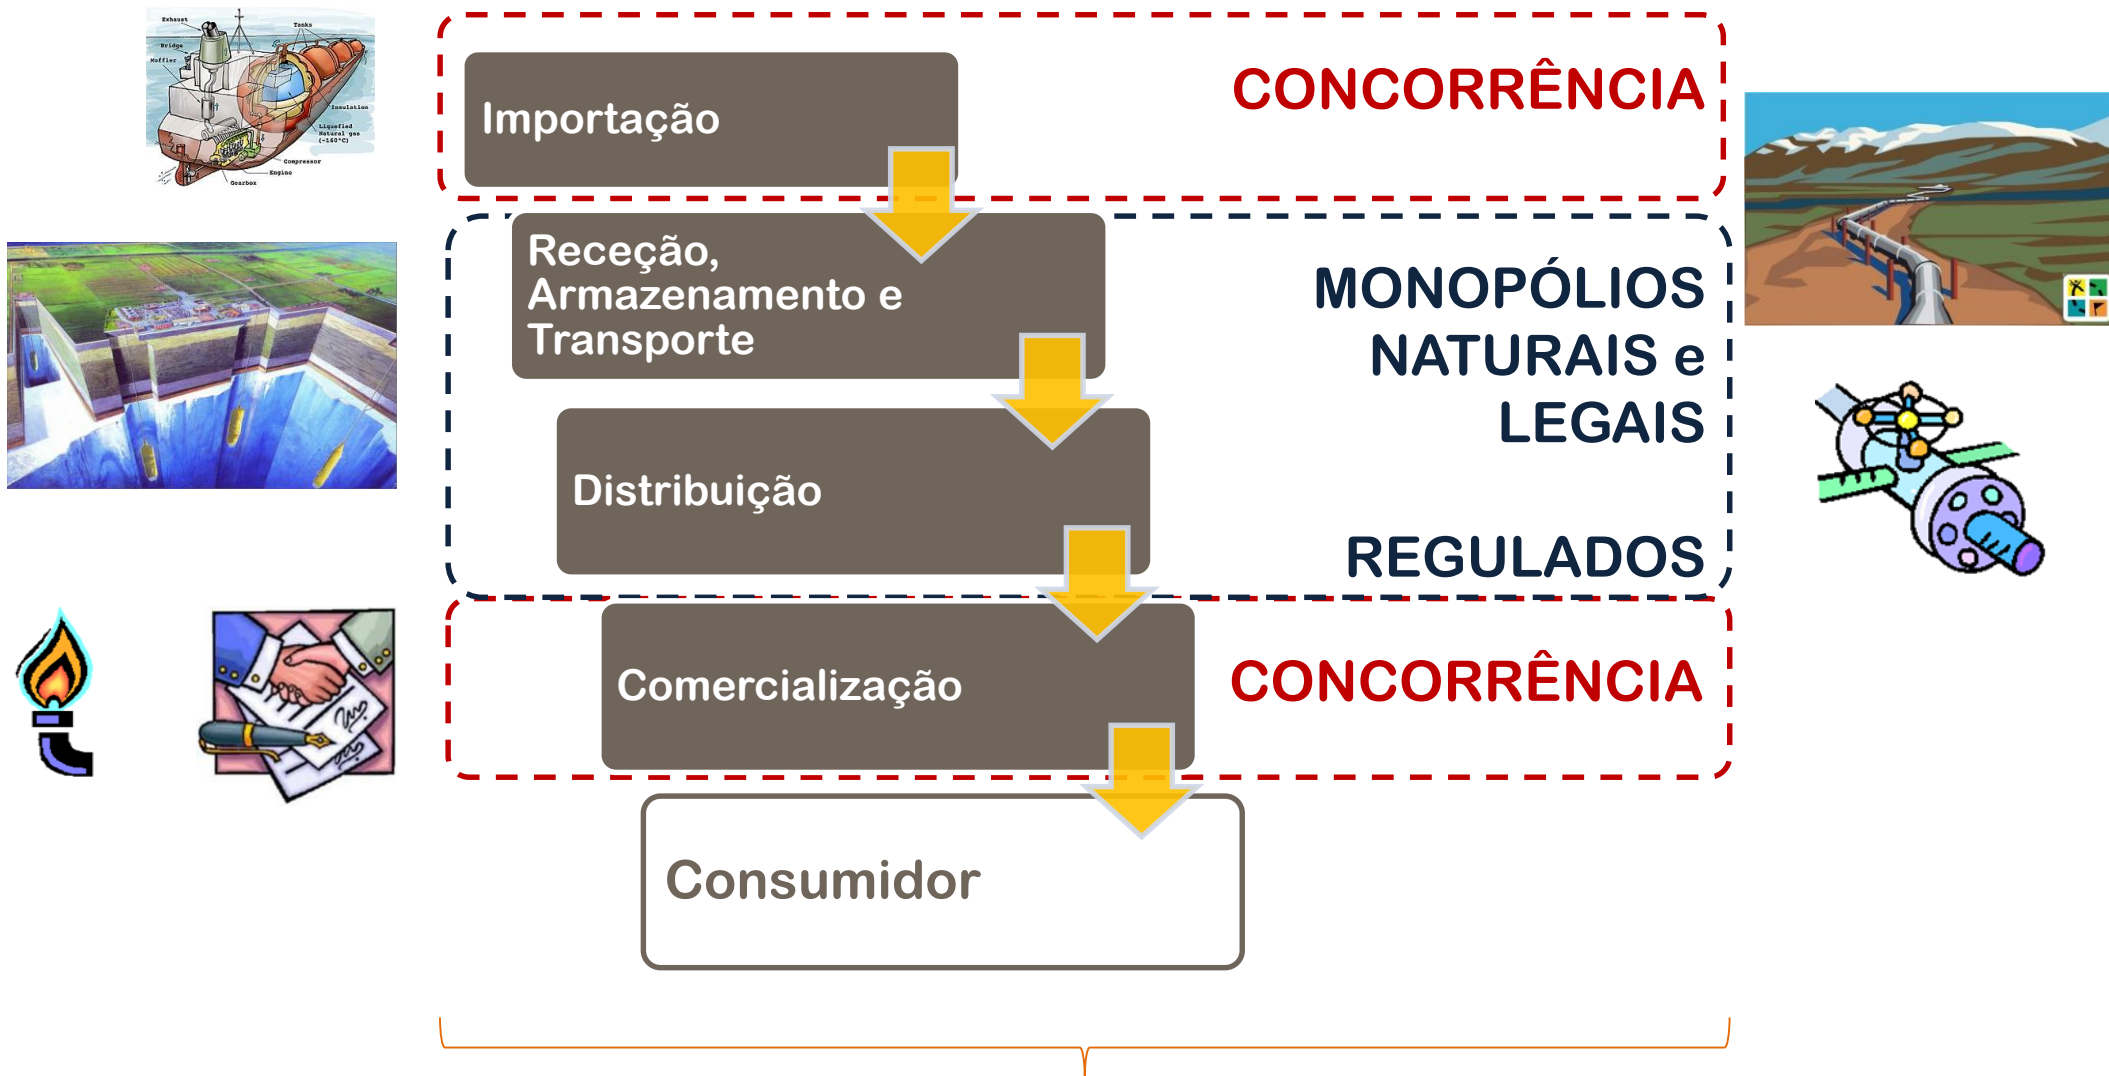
Exhaust
Bridge
Muffler
Tanks
Insulation
Liquefied Natural gas (-160°C)
Compressor
Engine
Gearbox

Importação

CONCORRÊNCIA

Receção, Armazenamento e Transporte

MONOPÓLIOS NATURAIS e LEGAIS

Distribuição

REGULADOS

Comercialização

CONCORRÊNCIA

Consumidor